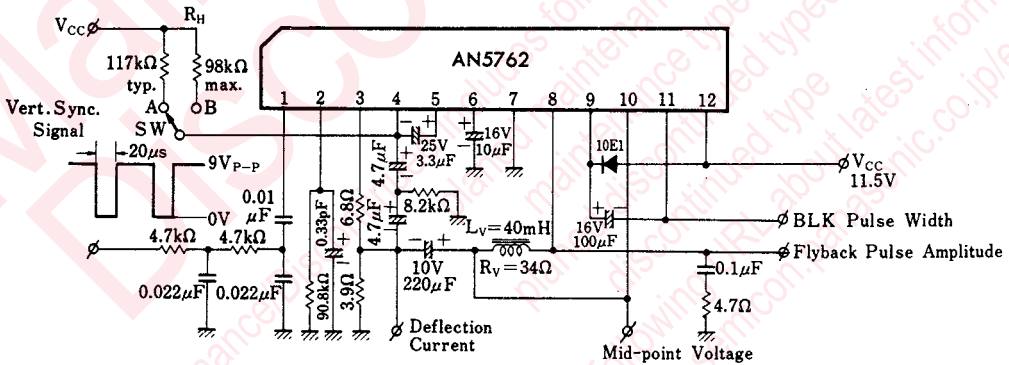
$V_{CC}$
$R_H$
117kΩ typ.
98kΩ max.
A
B
SW
Vert. Sync. Signal
20μs
$9V_{P-P}$
0V
AN5762
1
2
3
4
5
6
7
8
9
10
11
12
25V 3.3μF
16V 10μF
4.7μF
0.01 μF
0.33pF
6.8Ω
4.7μF
8.2kΩ
10E1
$V_{CC}$ 11.5V
16V 100μF
BLK Pulse Width
$L_V$=40mH
$R_V$=34Ω
Flyback Pulse Amplitude
4.7kΩ
4.7kΩ
0.022μF
0.022μF
90.8kΩ
3.9Ω
10V 220μF
0.1μF
4.7Ω
Deflection Current
Mid-point Voltage